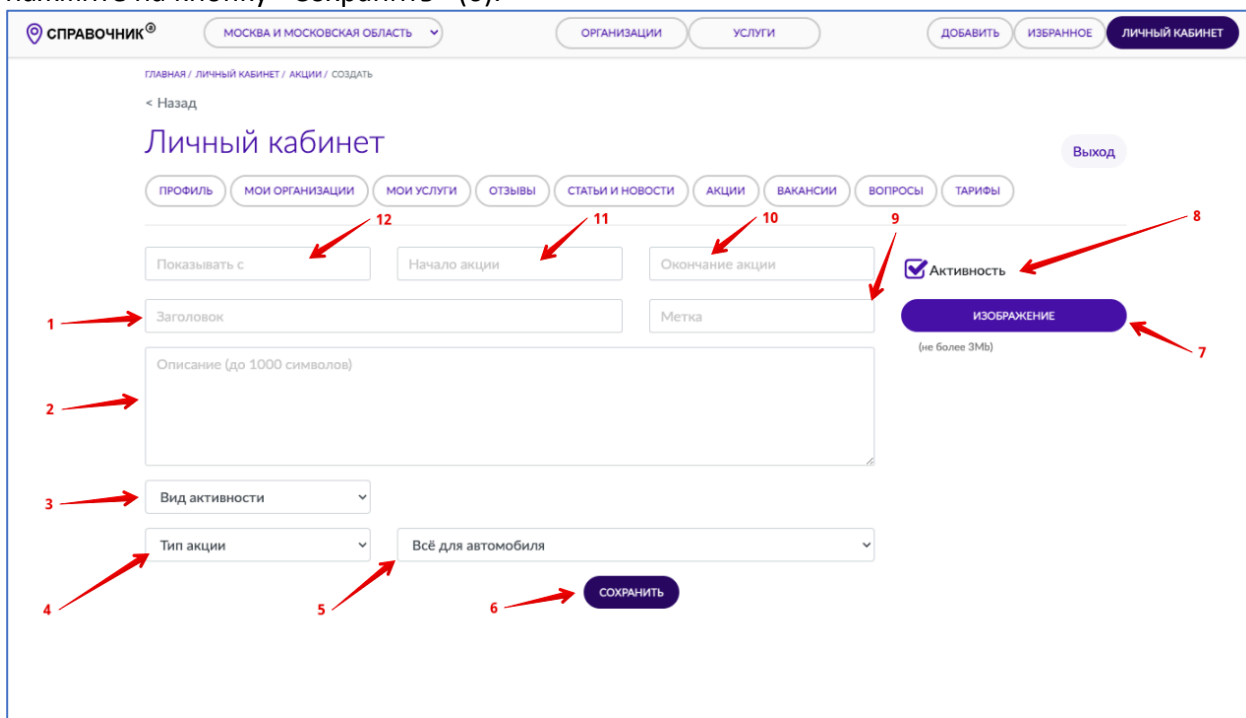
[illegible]

СПРАВОЧНИК®

МОСКВА И МОСКОВСКАЯ ОБЛАСТЬ

ОРГАНИЗАЦИИ

УСЛУГИ

ДОБАВИТЬ

ИЗБРАННОЕ

ЛИЧНЫЙ КАБИНЕТ

ГЛАВНАЯ / ЛИЧНЫЙ КАБИНЕТ / АКЦИИ / СОЗДАТЬ

< Назад

Личный кабинет

Выход

ПРОФИЛЬ | МОИ ОРГАНИЗАЦИИ | МОИ УСЛУГИ | ОТЗЫВЫ | СТАТЬИ И НОВОСТИ | АКЦИИ | ВАКАНСИИ | ВОПРОСЫ | ТАРИФЫ

12
11
10
9
8

Показывать с

Начало акции

Окончание акции

Активность

1

Заголовок

Метка

ИЗОБРАЖЕНИЕ

(не более 3Mb)

7

2

Описание (до 1000 символов)

3

Вид активности

Тип акции

Всё для автомобиля

4
5
6

СОХРАНИТЬ